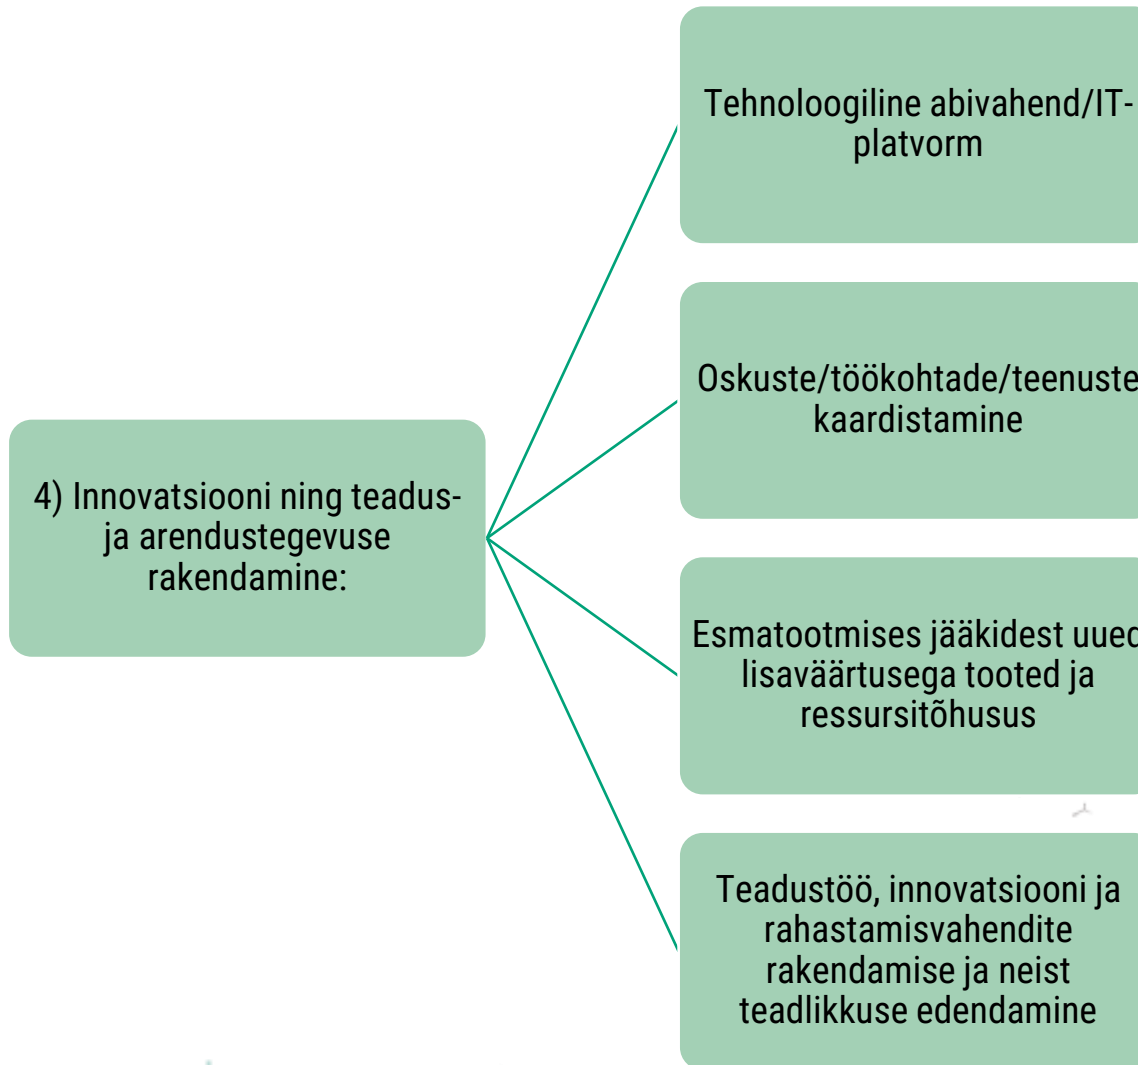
4) Innovatsiooni ning teadus- ja arendustegevuse rakendamine:

Tehnoloogiline abivahend/IT-platvorm

Oskuste/töökohtade/teenuste kaardistamine

Esmatootmises jääkidest uued lisaväärtusega tooted ja ressursitõhusus

Teadustöö, innovatsiooni ja rahastamisvahendite rakendamise ja neist teadlikkuse edendamine